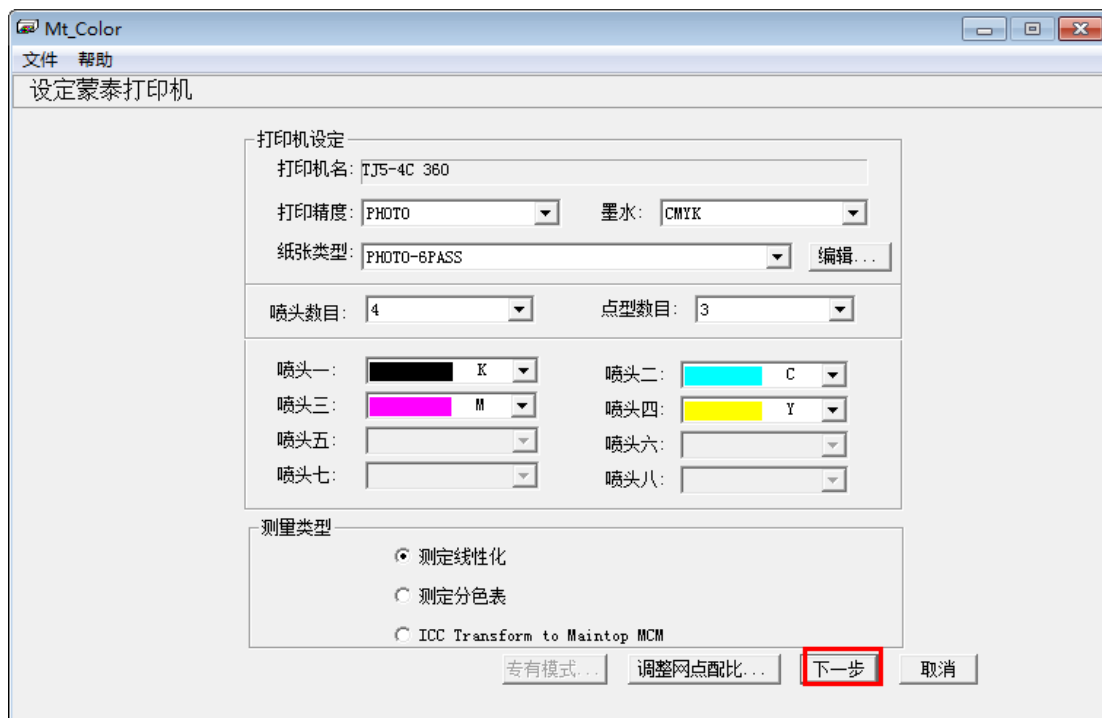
Mt_Color

文件 帮助

设定蒙泰打印机

打印机设定

打印机名: TJ5-4C 360

打印精度: PHOTO

墨水: CMYK

纸张类型: PHOTO-6PASS

编辑...

喷头数目: 4

点型数目: 3

喷头一: K

喷头二: C

喷头三: M

喷头四: Y

喷头五:

喷头六:

喷头七:

喷头八:

测量类型

测定线性化

测定分色表

ICC Transform to Maintop MCM

专有模式...

调整网点配比...

下一步

取消